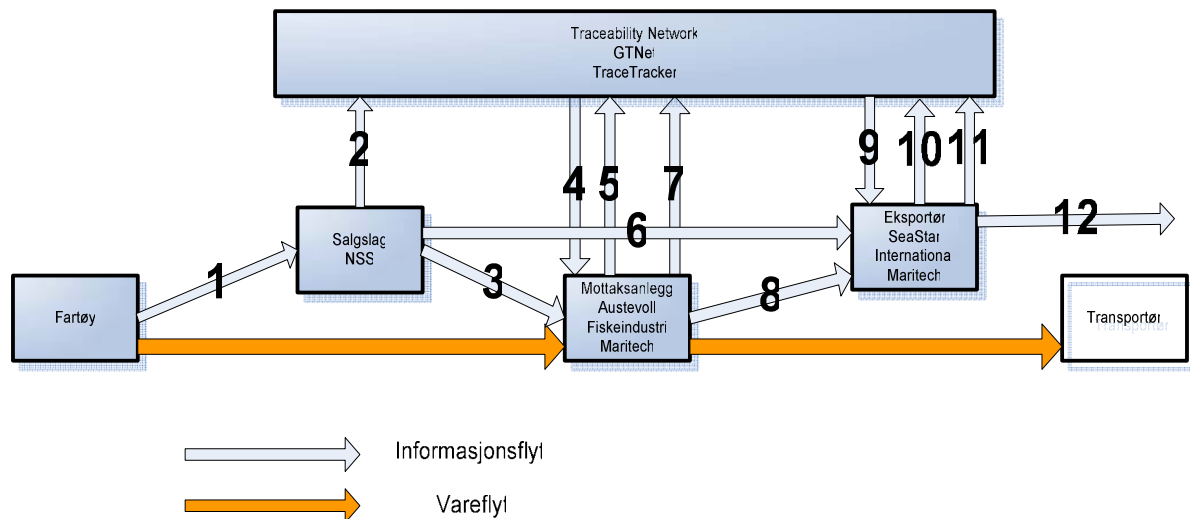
Traceability Network
GTNet
TraceTracker

2

4 5 7

9 10 11

Salgslag
NSS

6

Eksportør
SeaStar
International
Maritech

12

1

3

Mottaksanlegg
Austevoll
Fiskeindustri
Maritech

8

Fartøy

Transportør

Informasjonsflyt

Vareflyt